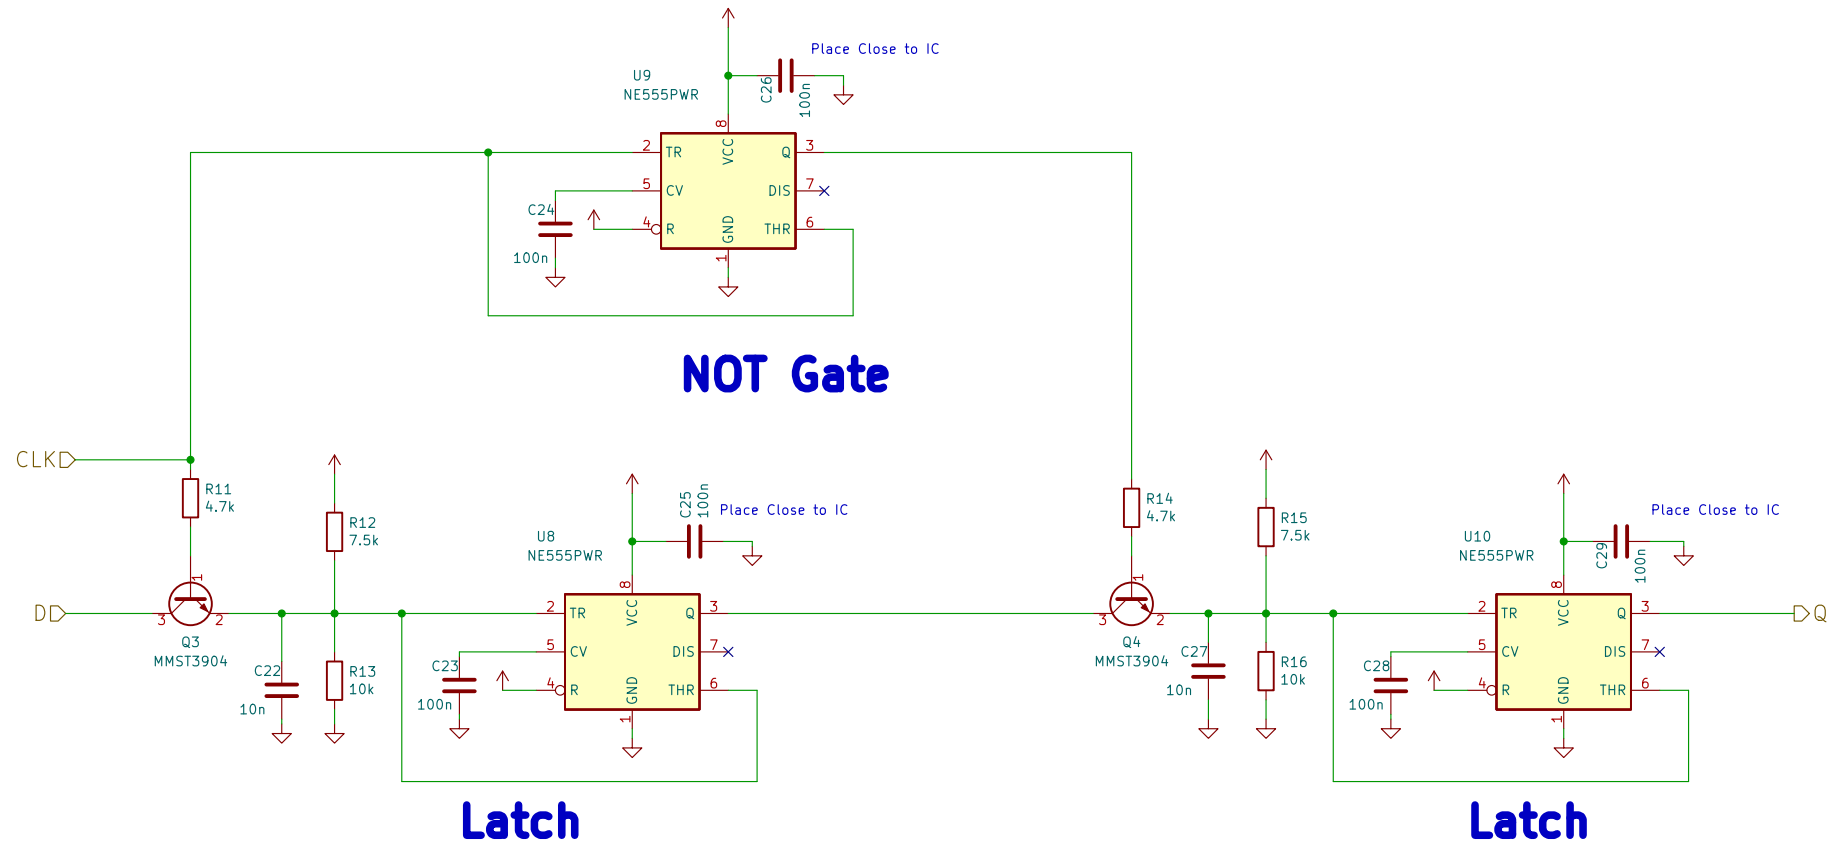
Place Close to IC

U9
NE555PWR

C26
100n

8
2 TR
VCC
Q 3
5 CV
DIS 7
C24
4 R
GND
THR 6
100n
1

NOT Gate

CLK
R11
4.7k
R12
7.5k
Place Close to IC
C25
100n
U8
NE555PWR
R14
4.7k
R15
7.5k
Place Close to IC
U10
NE555PWR
C29
100n

D
1
3 2
Q3
MMST3904
C22
10n
R13
10k
8
2 TR
VCC
Q 3
5 CV
DIS 7
C23
100n
4 R
GND
THR 6
1

1
3 2
Q4
MMST3904
C27
10n
R16
10k
8
2 TR
VCC
Q 3
5 CV
DIS 7
C28
100n
4 R
GND
THR 6
1
Q

Latch

Latch